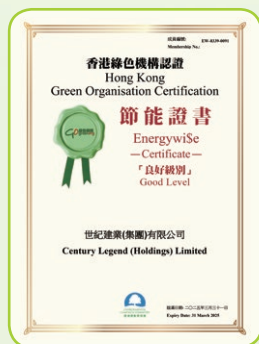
成員編號:
Membership No.: EW-0229-0091

香港綠色機構認證
Hong Kong
Green Organisation Certification

節能證書
Energywi$e
—Certificate—
「良好級別」
Good Level

世紀建業(集團)有限公司
Century Legend (Holdings) Limited

有效期至: 二〇二五年三月三十一日
Expiry Date: 31 March 2025